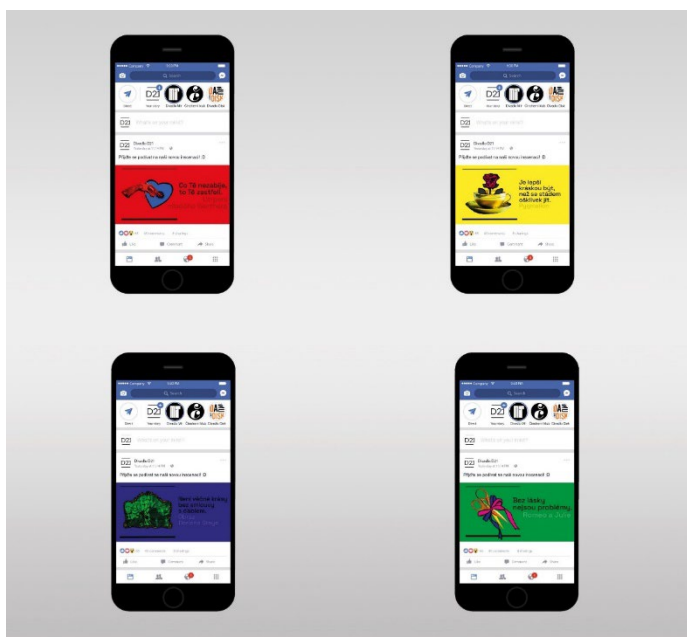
D21

Přijďte se podívat na naši novou inscenaci!

Co 78 manželé, to 78 zvyklostí.

D21

Přijďte se podívat na naši novou inscenaci!

Je lepší kreslkou být, než se stádem stádkuvat jít.

D21

Přijďte se podívat na naši novou inscenaci!

Bez věčné krásy, bez pravdy a přátelství.

D21

Přijďte se podívat na naši novou inscenaci!

Bez lásky nejsou problémy.